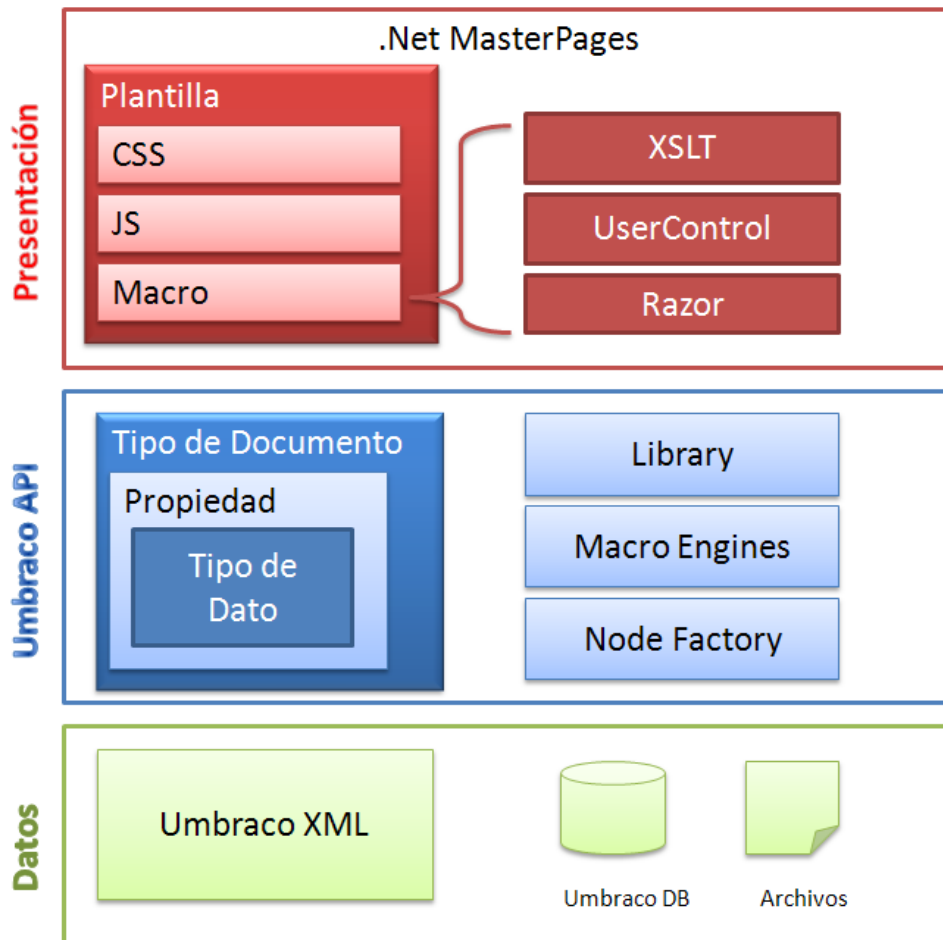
Presentación

.Net MasterPages

Plantilla

CSS

JS

Macro

XSLT

UserControl

Razor

Umbraco API

Tipo de Documento

Propiedad

Tipo de Dato

Library

Macro Engines

Node Factory

Datos

Umbraco XML

Umbraco DB

Archivos